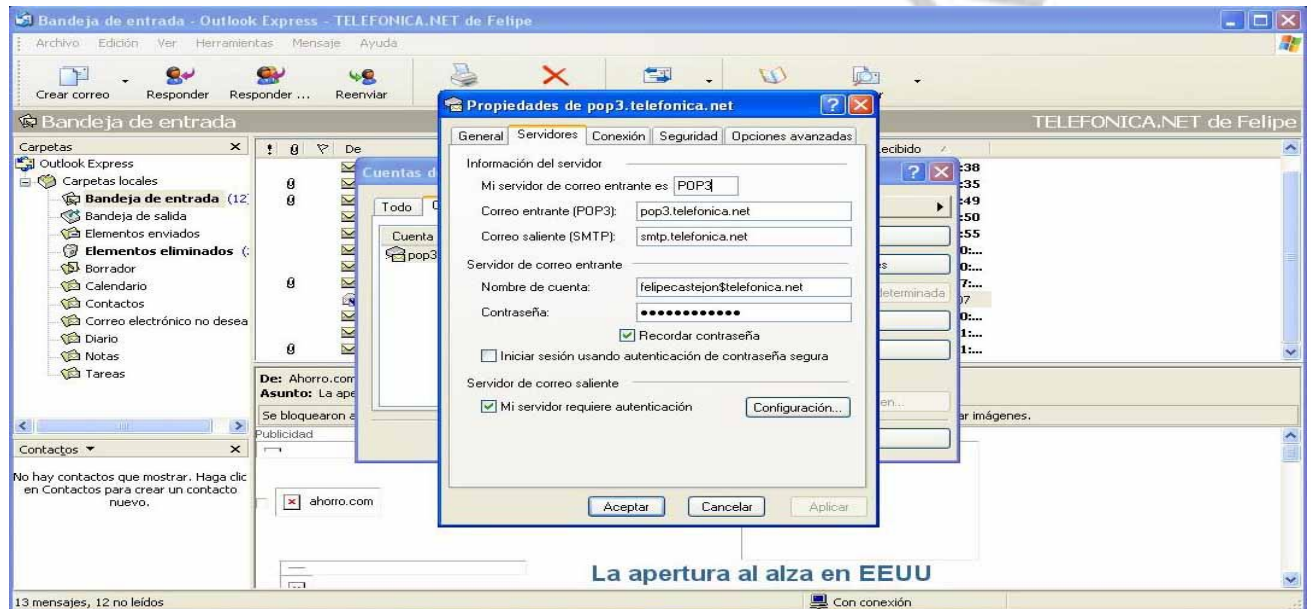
Bandeja de entrada - Outlook Express - TELEFONICA.NET de Felipe

Archivo Edición Ver Herramientas Mensaje Ayuda

Crear correo Responder Responder ... Reenviar

Bandeja de entrada

TELEFONICA.NET de Felipe

Carpetas
Outlook Express
Carpetas locales
Bandeja de entrada (12
Bandeja de salida
Elementos enviados
Elementos eliminados (
Borrador
Calendario
Contactos
Correo electrónico no desea
Diario
Notas
Tareas

Contactos ▼

No hay contactos que mostrar. Haga clic en Contactos para crear un contacto nuevo.

! De

Recibido
:38
:35
:49
:50
:55
0:...
0:...
7:...
07
0:...
1:...
1:...

De: Ahorro.com
Asunto: La ape

Se bloquearon a

ar imágenes.

Publicidad

ahorro.com

La apertura al alza en EEUU

Cuentas d

Todo

Cuenta
pop3

leterminada

en...

Propiedades de pop3.telefonica.net

General Servidores Conexión Seguridad Opciones avanzadas

Información del servidor
Mi servidor de correo entrante es POP3
Correo entrante (POP3): pop3.telefonica.net
Correo saliente (SMTP): smtp.telefonica.net

Servidor de correo entrante
Nombre de cuenta: felipecastejon$telefonica.net
Contraseña: ●●●●●●●●●●●●
Recordar contraseña
Iniciar sesión usando autenticación de contraseña segura

Servidor de correo saliente
Mi servidor requiere autenticación Configuración...

Aceptar Cancelar Aplicar

13 mensajes, 12 no leídos

Con conexión